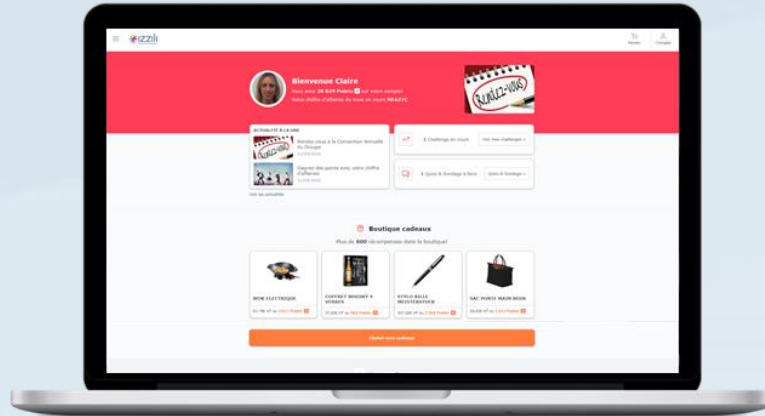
izzili

Panier Compte

Bienvenue Claire

Vous avez 26 849 Points sur votre compte

Votre chiffre d'affaires du mois en cours 98 637€

RENDEZ-VOUS

ACTUALITÉ À LA UNE

Rendez-vous à la Convention Annuelle du Groupe

Gagnez des points avec votre chiffre d'affaires

Voir les actualités

1 Challenge en cours

Voir mes challenges

1 Quizz & Sondage à faire

Quizz & Sondage

Boutique cadeaux

Plus de 600 récompenses dans la boutique!

WOK ELECTRIQUE

COFFRET WHISKY + VERRES

STYLO BILLE MEISTERSTUCK

SAC PORTE MAIN NOIR

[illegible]

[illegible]

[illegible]

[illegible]

Choisir mes cadeaux